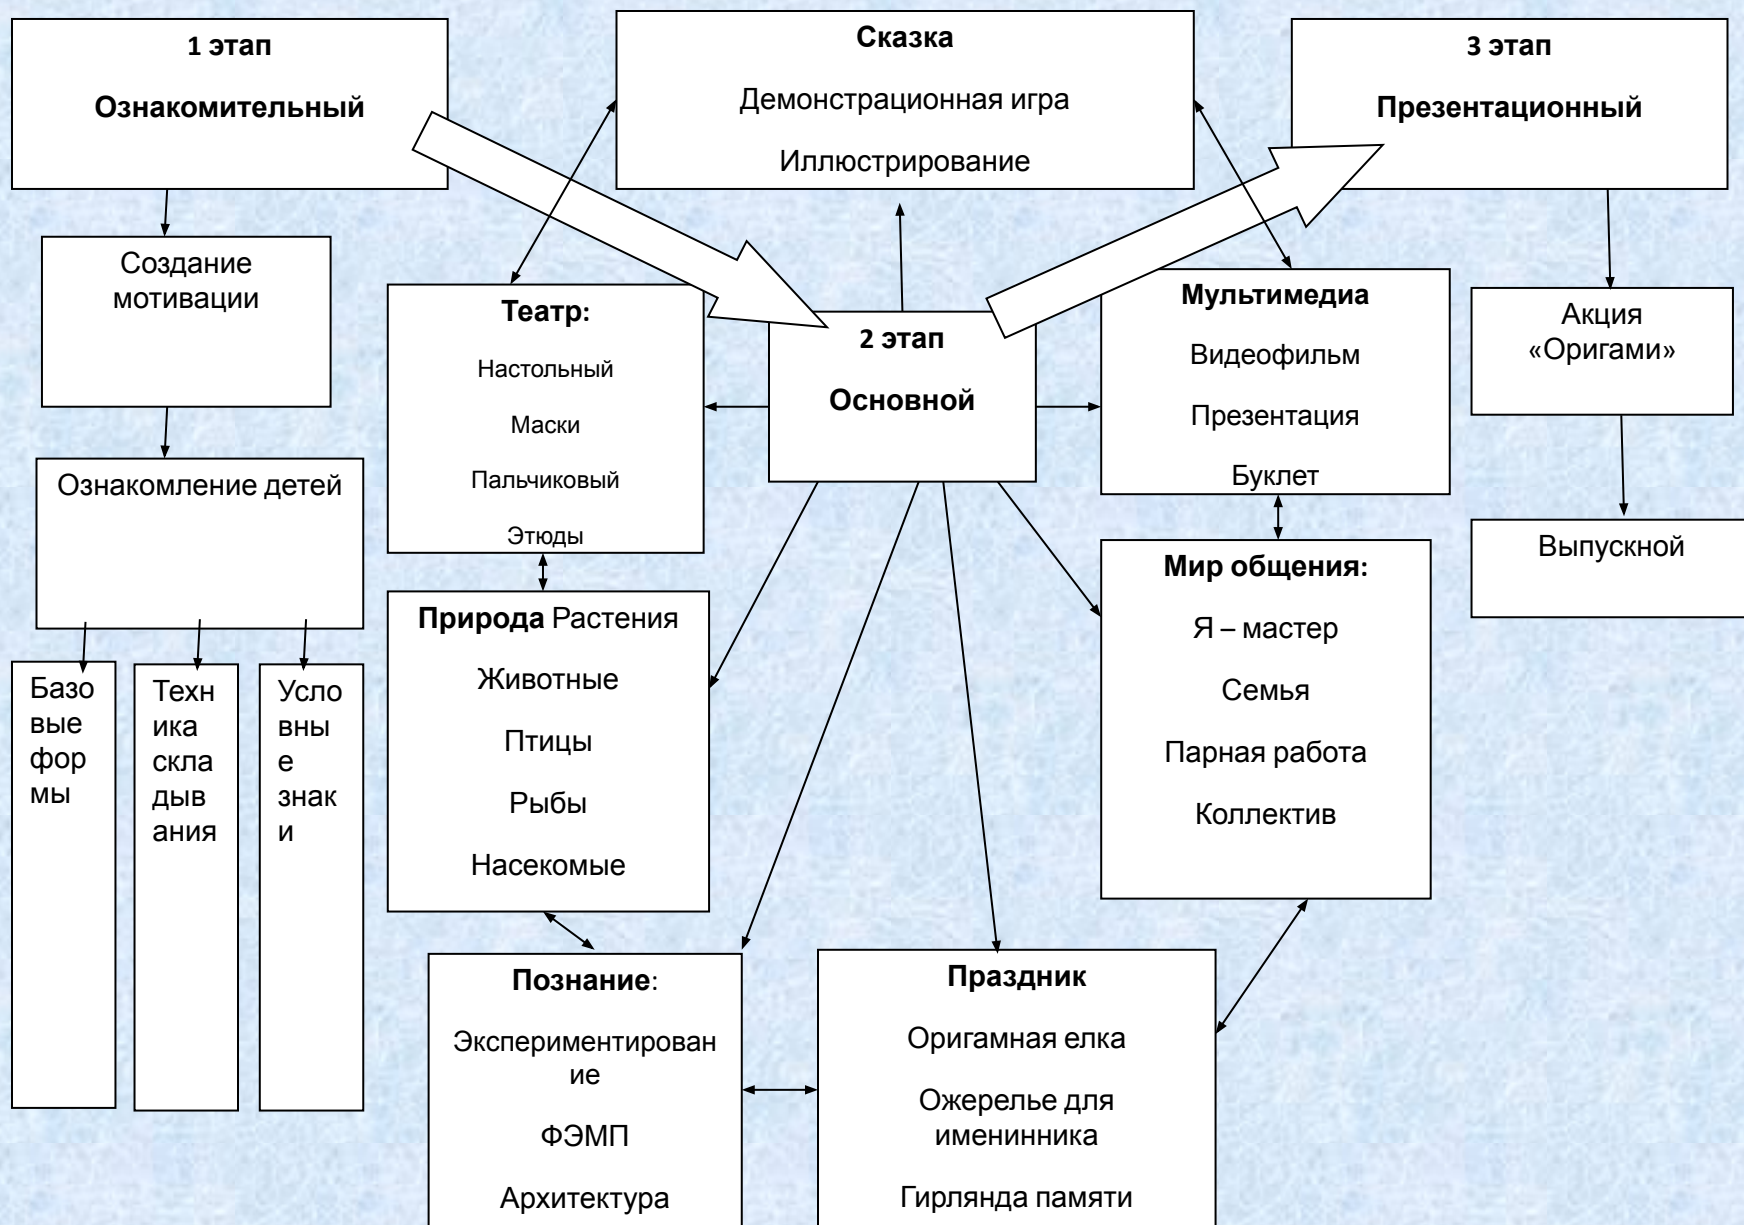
1 этап

Ознакомительный

Создание мотивации

Ознакомление детей

Базовые формы

Техника складывания

Условные знаки

Сказка

Демонстрационная игра

Иллюстрирование

3 этап

Презентационный

Акция «Оригами»

Выпускной

Театр:

Настольный

Маски

Пальчиковый

Этюды

2 этап

Основной

Мультимедиа

Видеофильм

Презентация

Буклет

Природа Растения

Животные

Птицы

Рыбы

Насекомые

Мир общения:

Я – мастер

Семья

Парная работа

Коллектив

Познание:

Экспериментирование

ФЭМП

Архитектура

Праздник

Оригамная елка

Ожерелье для именинника

Гирлянда памяти